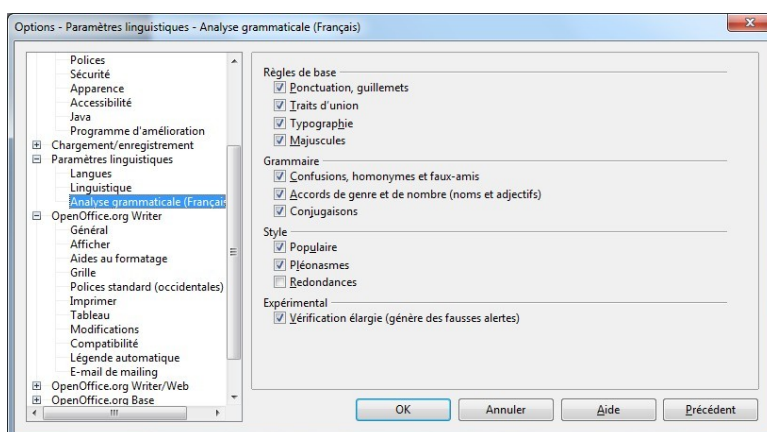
Options - Paramètres linguistiques - Analyse grammaticale (Français)

Polices
Sécurité
Apparence
Accessibilité
Java
Programme d'amélioration
Chargement/enregistrement
Paramètres linguistiques
Langues
Linguistique
Analyse grammaticale (Françai
OpenOffice.org Writer
Général
Afficher
Aides au formatage
Grille
Polices standard (occidentales)
Imprimer
Tableau
Modifications
Compatibilité
Légende automatique
E-mail de mailing
OpenOffice.org Writer/Web
OpenOffice.org Base

Règles de base
Ponctuation, guillemets
Traits d'union
Typographie
Majuscules

Grammaire
Confusions, homonymes et faux-amis
Accords de genre et de nombre (noms et adjectifs)
Conjugaisons

Style
Populaire
Pléonasmes
Redondances

Expérimental
Vérification élargie (génère des fausses alertes)

OK
Annuler
Aide
Précédent